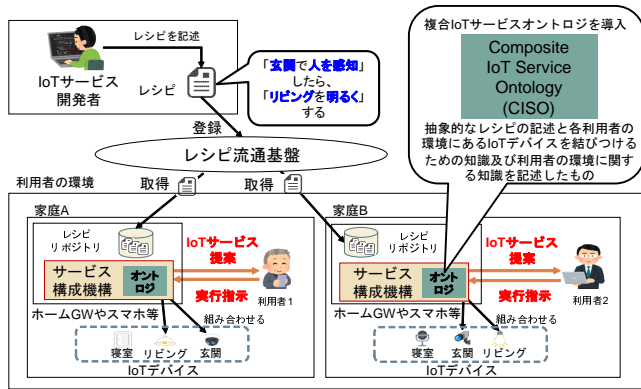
レシピを記述

IoTサービス開発者

レシピ

「玄関で人を感知」したら、「リビングを明るく」する

登録

複合IoTサービスオントロジを導入

Composite IoT Service Ontology (CISO)

抽象的なレシピの記述と各利用者の環境にあるIoTデバイスを結びつけるための知識及び利用者の環境に関する知識を記述したもの

レシピ流通基盤

利用者の環境

取得

取得

家庭A

レシピリポジトリ

IoTサービス提案

サービス構成機構

オントロジ

実行指示

利用者1

ホームGWやスマホ等

組み合わせる

寝室

リビング

玄関

IoTデバイス

家庭B

レシピリポジトリ

IoTサービス提案

サービス構成機構

オントロジ

実行指示

利用者2

ホームGWやスマホ等

組み合わせる

寝室

玄関

リビング

IoTデバイス